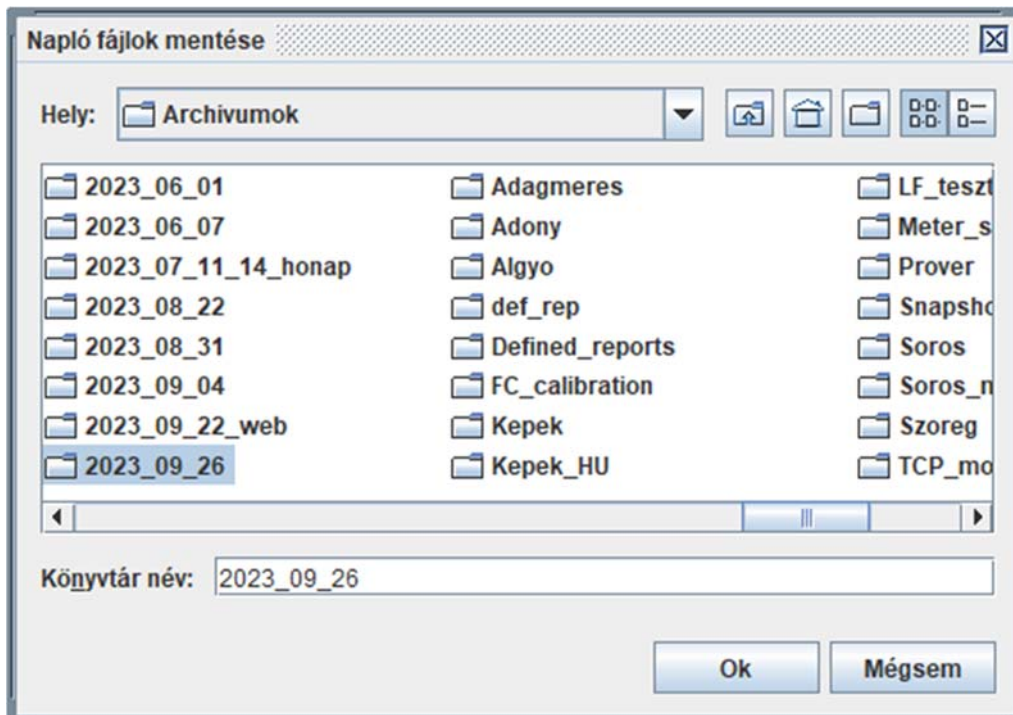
Napló fájlok mentése

Hely: Archivumok

2023_06_01
2023_06_07
2023_07_11_14_honap
2023_08_22
2023_08_31
2023_09_04
2023_09_22_web
2023_09_26

Adagmeres
Adony
Algyo
def_rep
Defined_reports
FC_calibration
Kepek
Kepek_HU

LF_teszt
Meter_s
Prover
Snapsho
Soros
Soros_n
Szoreg
TCP_mo

Könyvtár név: 2023_09_26

Ok
Mégsem